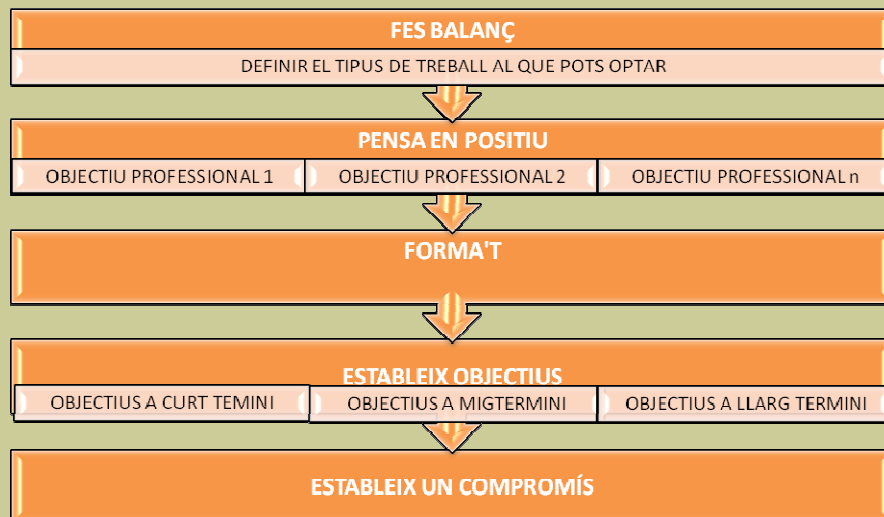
FES BALANÇ

DEFINIR EL TIPUS DE TREBALL AL QUE POTS OPTAR

PENSA EN POSITIU

| OBJECTIU PROFESSIONAL 1 | OBJECTIU PROFESSIONAL 2 | OBJECTIU PROFESSIONAL n |
|---|---|---|

FORMA'T

ESTABLEIX OBJECTIUS

| OBJECTIUS A CURT TEMINI | OBJECTIUS A MIGTERMINI | OBJECTIUS A LLARG TERMINI |
|---|---|---|

ESTABLEIX UN COMPROMÍS